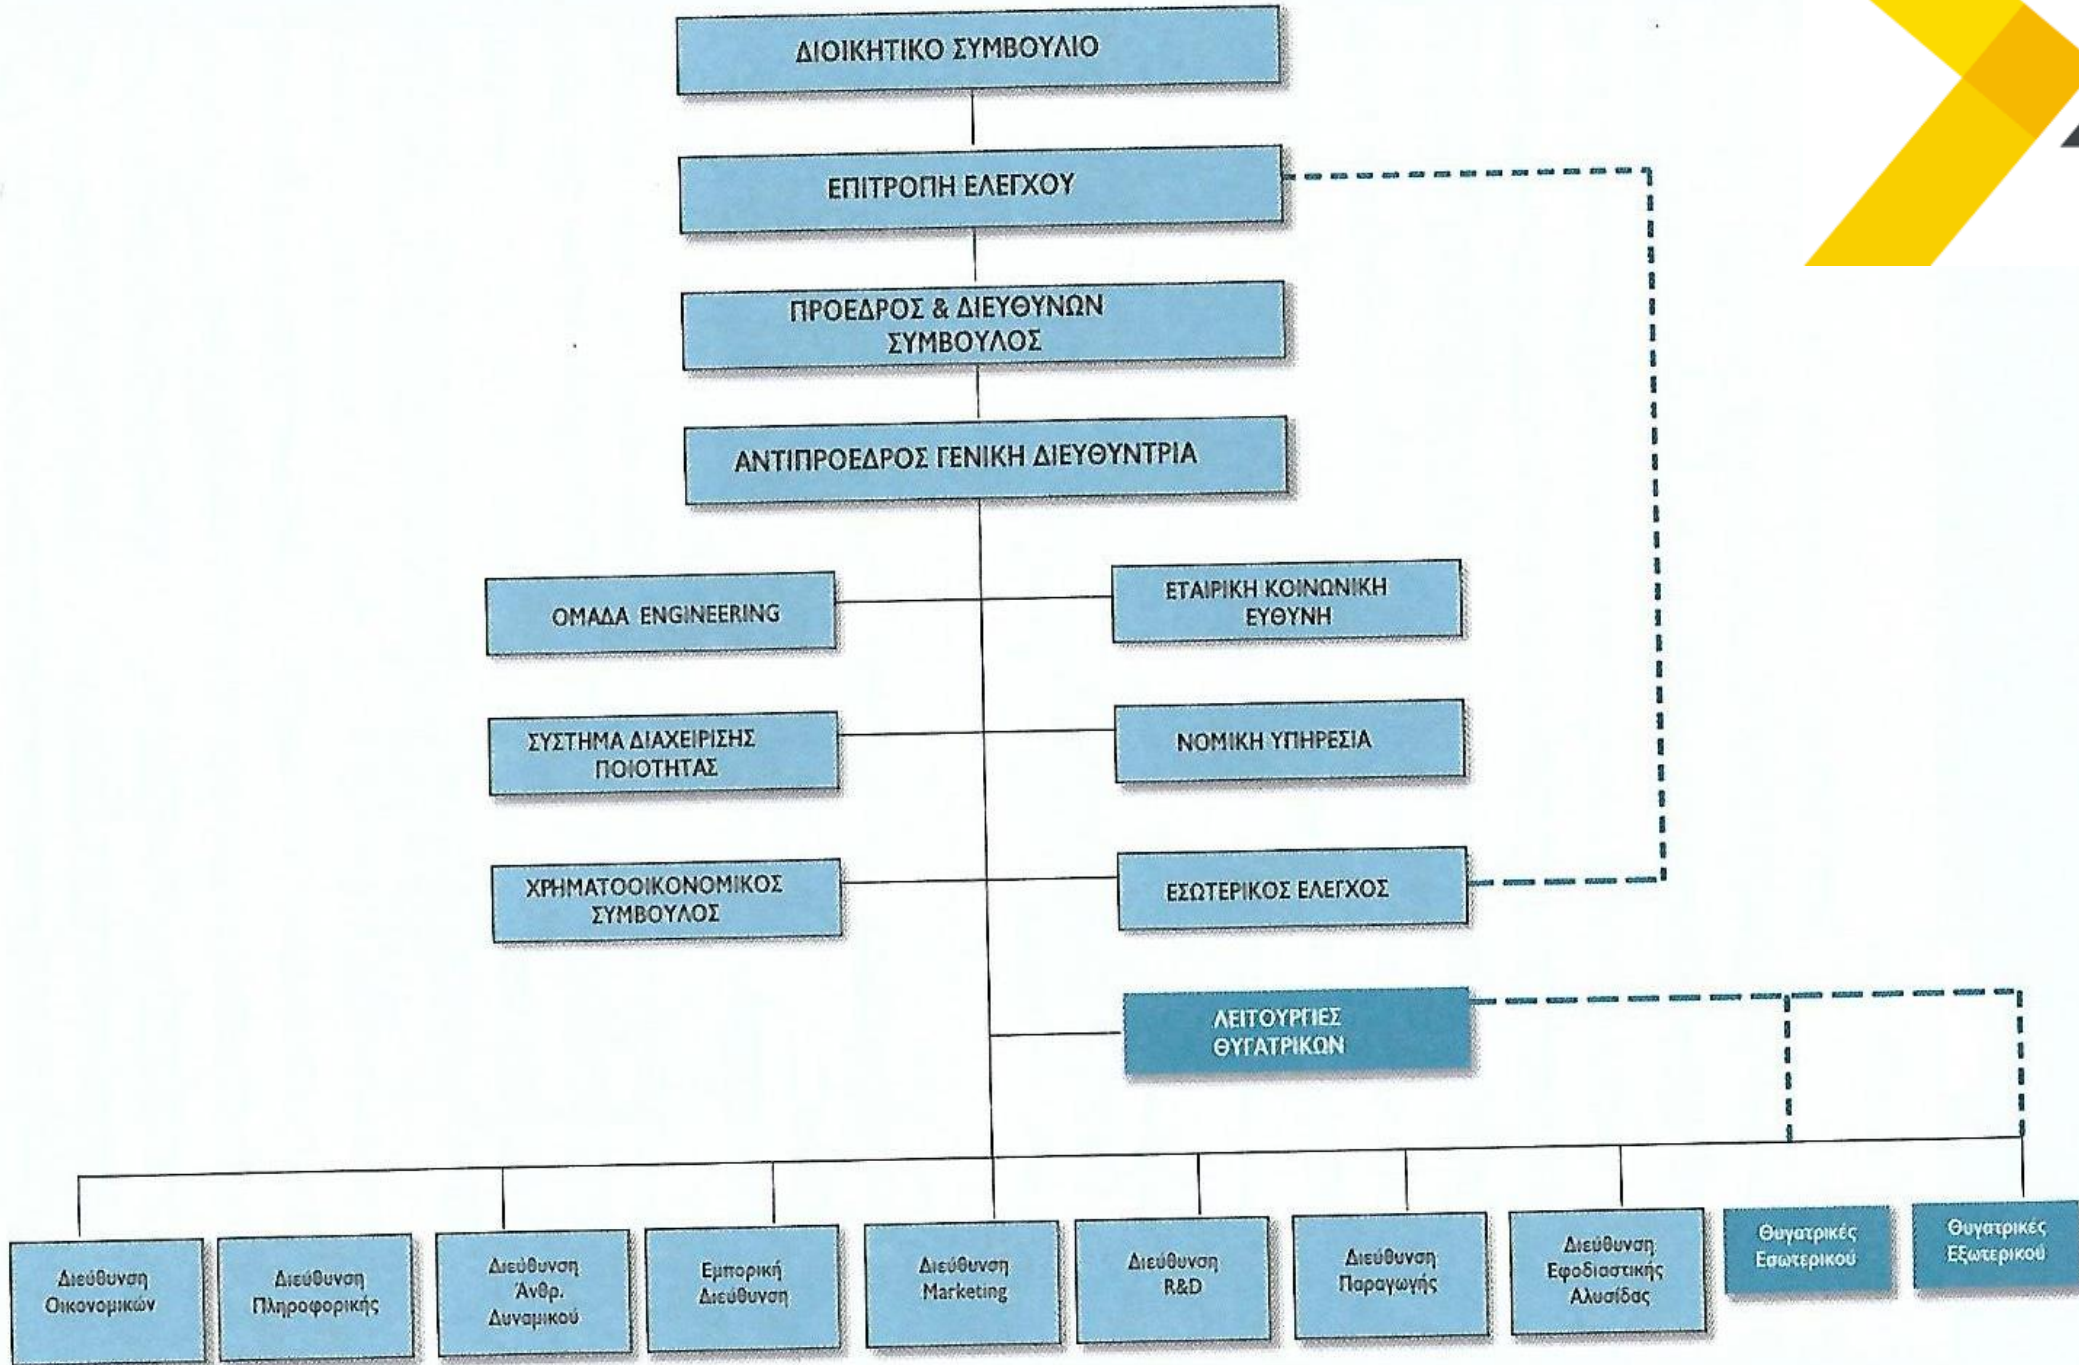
ΔΙΟΙΚΗΤΙΚΟ ΣΥΜΒΟΥΛΙΟ

ΕΠΙΤΡΟΠΗ ΕΛΕΓΧΟΥ

ΠΡΟΕΔΡΟΣ & ΔΙΕΥΘΥΝΩΝ ΣΥΜΒΟΥΛΟΣ

ΑΝΤΙΠΡΟΕΔΡΟΣ ΓΕΝΙΚΗ ΔΙΕΥΘΥΝΤΡΙΑ

ΟΜΑΔΑ ENGINEERING

ΕΤΑΙΡΙΚΗ ΚΟΙΝΩΝΙΚΗ ΕΥΘΥΝΗ

ΣΥΣΤΗΜΑ ΔΙΑΧΕΙΡΙΣΗΣ ΠΟΙΟΤΗΤΑΣ

ΝΟΜΙΚΗ ΥΠΗΡΕΣΙΑ

ΧΡΗΜΑΤΟΟΙΚΟΝΟΜΙΚΟΣ ΣΥΜΒΟΥΛΟΣ

ΕΣΩΤΕΡΙΚΟΣ ΕΛΕΓΧΟΣ

ΛΕΙΤΟΥΡΓΙΕΣ ΘΥΓΑΤΡΙΚΩΝ

Διεύθυνση Οικονομικών

Διεύθυνση Πληροφορικής

Διεύθυνση Άνθρ. Δυναμικού

Εμπορική Διεύθυνση

Διεύθυνση Marketing

Διεύθυνση R&D

Διεύθυνση Παραγωγής

Διεύθυνση Εφοδιαστικής Αλυσίδας

Θυγατρικές Εσωτερικού

Θυγατρικές Εξωτερικού